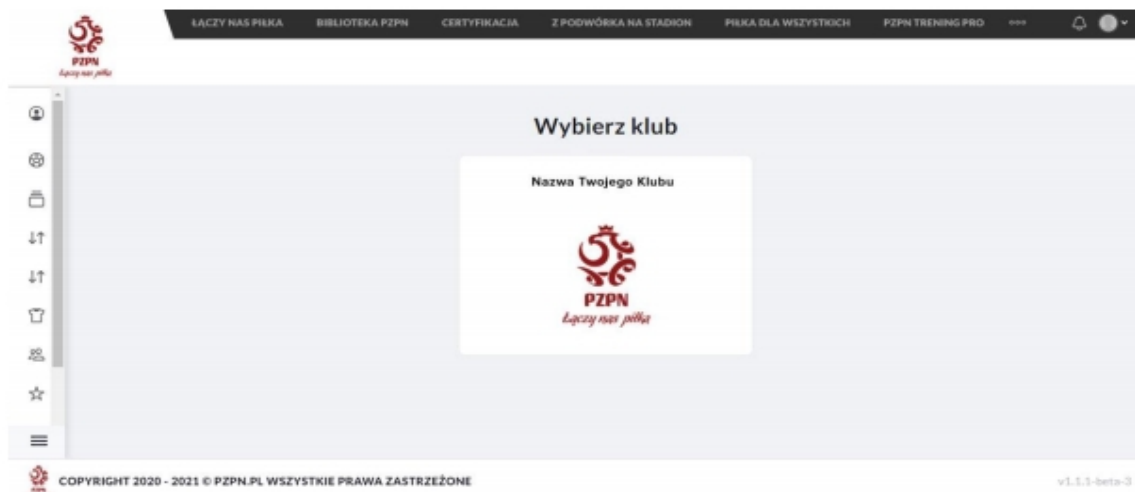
PZPN
Łączy nas piłka

ŁĄCZY NAS PIŁKA BIBLIOTEKA PZPN CERTYFIKACJA Z PODWÓRKA NA STADION PIŁKA DLA WSZYSTKICH PZPN TRENING PRO

Wybierz klub

Nazwa Twojego Klubu

PZPN
Łączy nas piłka

COPYRIGHT 2020 - 2021 © PZPN.PL WSZYSTKIE PRAWA ZASTRZEŻONE

v1.1.1-beta-3